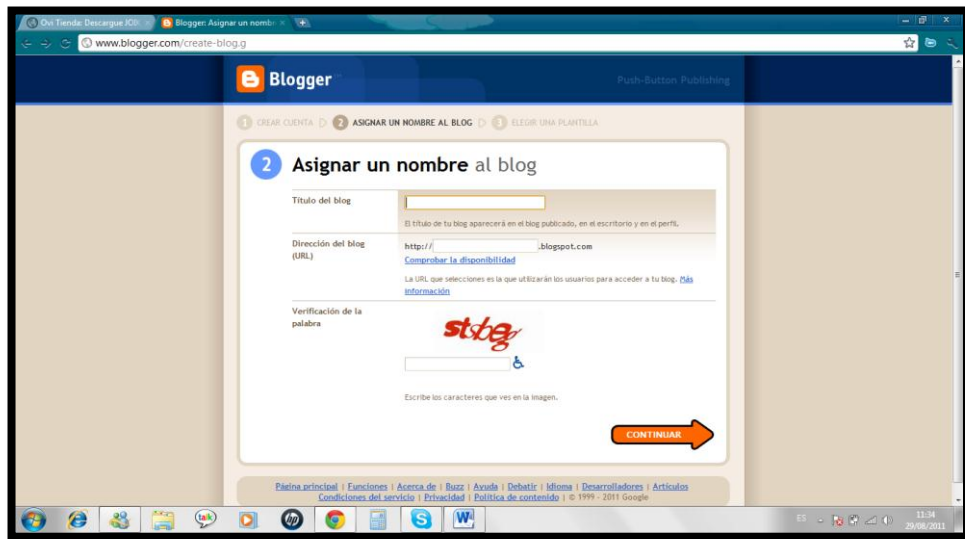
Ovi Tienda: Descargue JOI
Blogger: Asignar un nombre
www.blogger.com/create-blog.g

Blogger
Push-Button Publishing

1 CREAR CUENTA 2 ASIGNAR UN NOMBRE AL BLOG 3 ELEGIR UNA PLANTILLA

2 Asignar un nombre al blog

Título del blog
El título de tu blog aparecerá en el blog publicado, en el escritorio y en el perfil.

Dirección del blog (URL)
http:// .blogspot.com
Comprobar la disponibilidad
La URL que selecciones es la que utilizarán los usuarios para acceder a tu blog. Más información

Verificación de la palabra
stsbeg
Escribe los caracteres que ves en la imagen.

CONTINUAR

Página principal | Funciones | Acerca de | Buzz | Ayuda | Debatir | Idioma | Desarrolladores | Artículos
Condiciones del servicio | Privacidad | Política de contenido | © 1999 - 2011 Google

talk
ES
11:34
29/06/2011